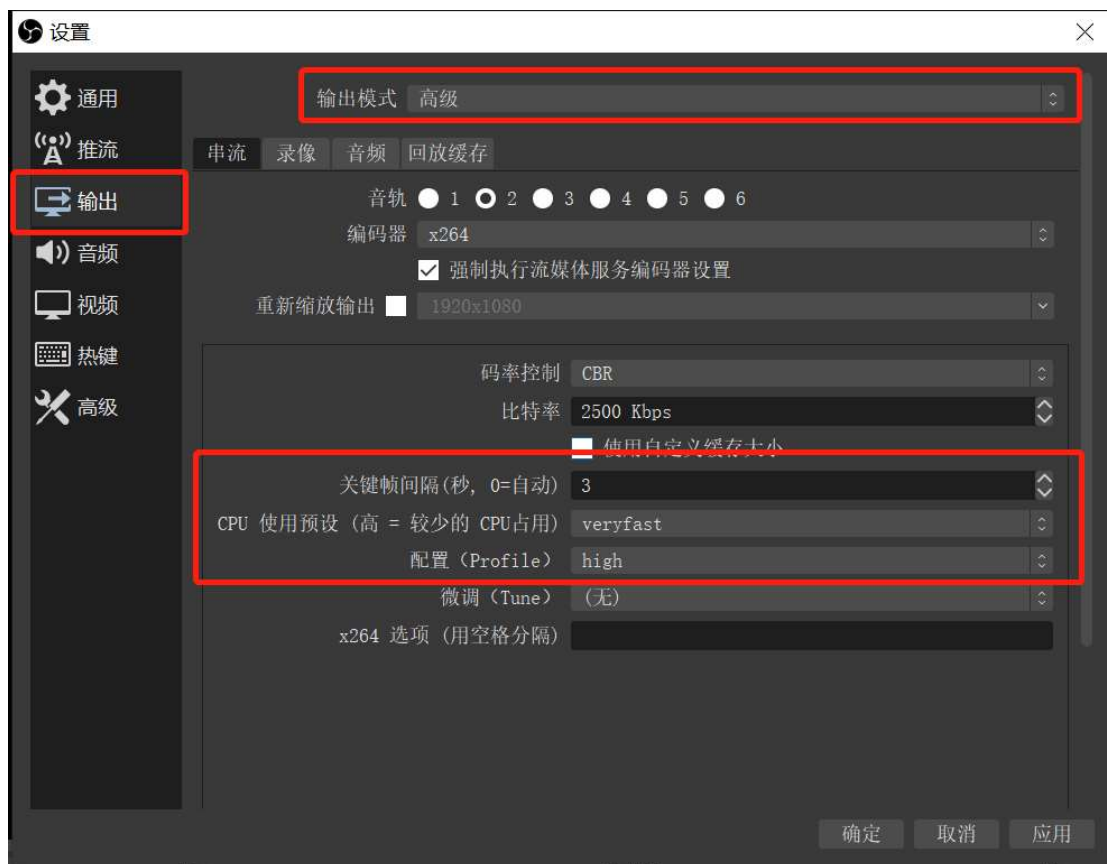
设置

通用
推流
输出
音频
视频
热键
高级

输出模式 高级

串流 录像 音频 回放缓存

音轨 1 2 3 4 5 6
编码器 x264
强制执行流媒体服务编码器设置
重新缩放输出 1920x1080

码率控制 CBR
比特率 2500 Kbps
使用自定义缓存大小
关键帧间隔(秒, 0=自动) 3
CPU 使用预设 (高 = 较少的 CPU占用) veryfast
配置 (Profile) high
微调 (Tune) (无)
x264 选项 (用空格分隔)

确定 取消 应用